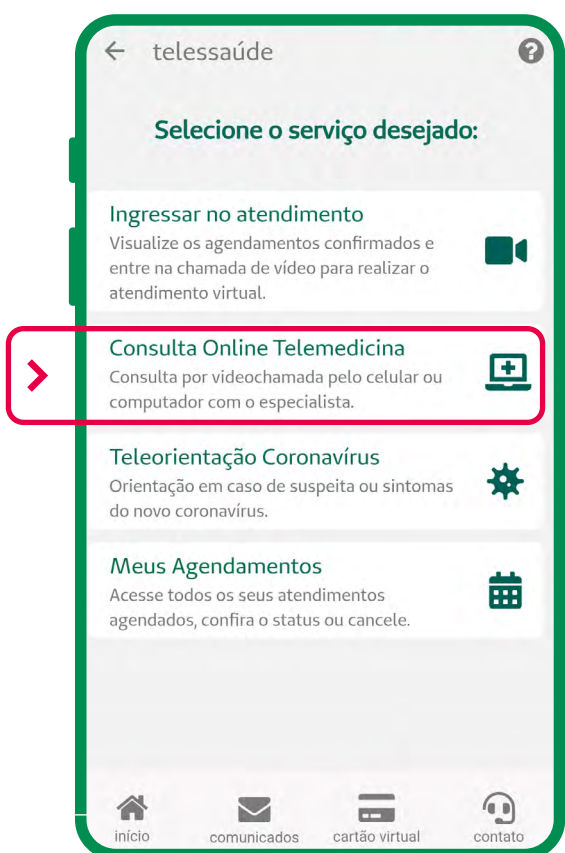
telessaúde

Selecione o serviço desejado:

Ingressar no atendimento
Visualize os agendamentos confirmados e entre na chamada de vídeo para realizar o atendimento virtual.

Consulta Online Telemedicina
Consulta por videochamada pelo celular ou computador com o especialista.

Teleorientação Coronavírus
Orientação em caso de suspeita ou sintomas do novo coronavírus.

Meus Agendamentos
Acesse todos os seus atendimentos agendados, confira o status ou cancele.

início comunicados cartão virtual contato